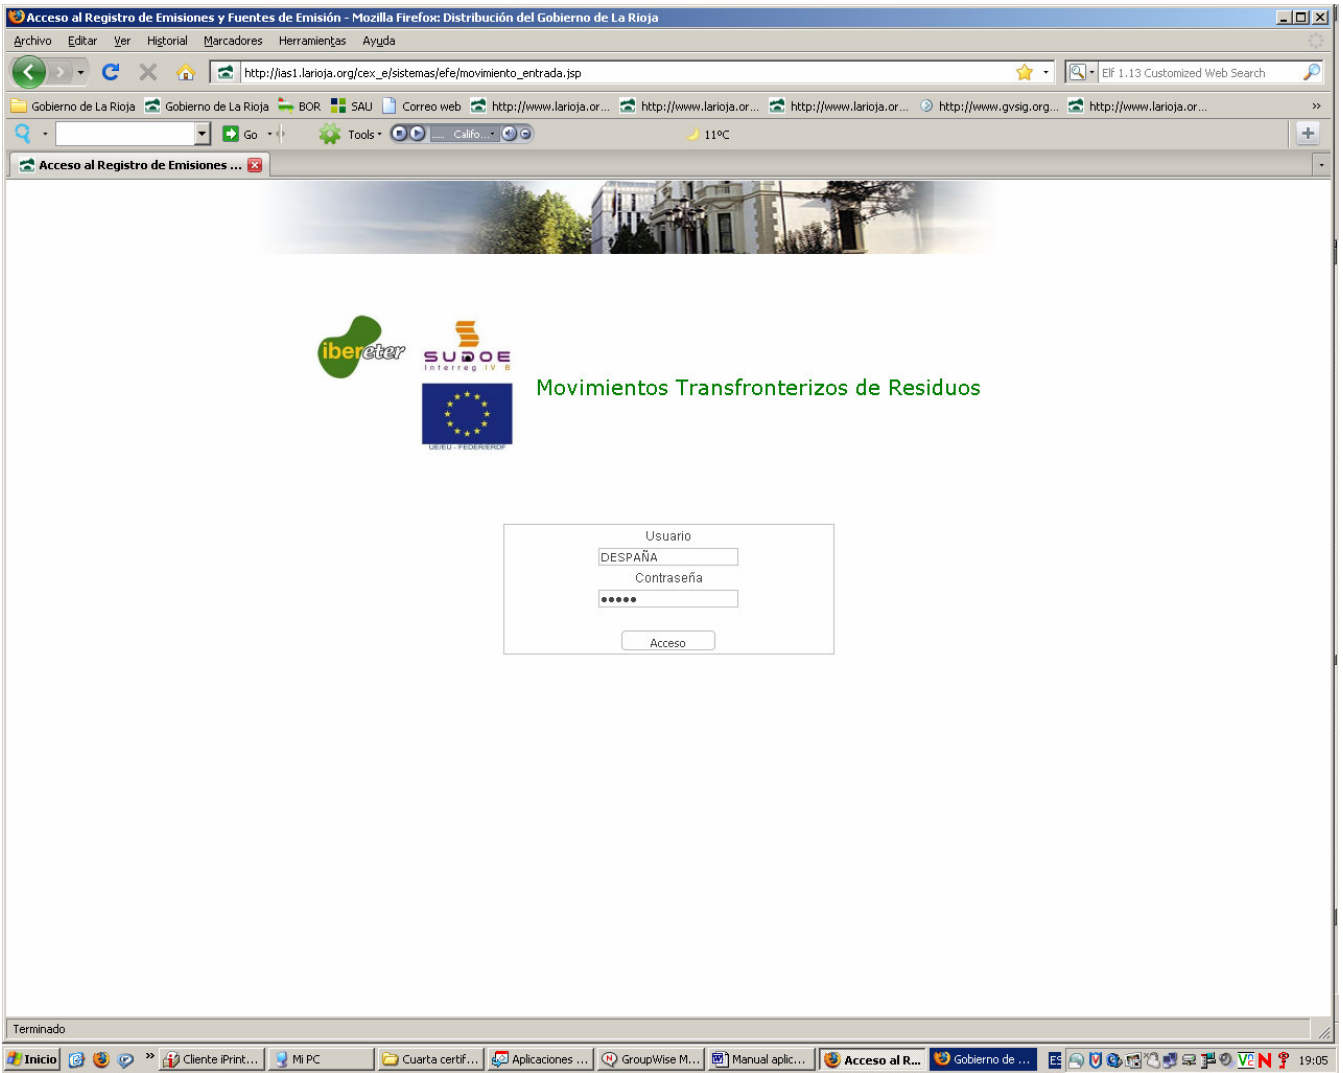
Acceso al Registro de Emisiones y Fuentes de Emisión - Mozilla Firefox: Distribución del Gobierno de La Rioja

Archivo Editar Ver Historial Marcadores Herramientas Ayuda

http://ias1.larioja.org/cex_e/sistemas/efe/movimiento_entrada.jsp

Elf 1.13 Customized Web Search

Gobierno de La Rioja Gobierno de La Rioja BOR SAU Correo web http://www.larioja.or... http://www.larioja.or... http://www.larioja.or... http://www.gvsig.org... http://www.larioja.or...

Go Tools Califo... 11ºC

Acceso al Registro de Emisiones ...

ibereter

SUDOE Interreg IV B

UE/EU - FEDER/ERDF

Movimientos Transfronterizos de Residuos

Usuario
DESPAÑA
Contraseña
•••••
Acceso

Terminado

Inicio Cliente iPrint... Mi PC Cuarta certif... Aplicaciones ... GroupWise M... Manual aplic... Acceso al R... Gobierno de ... ES 19:05